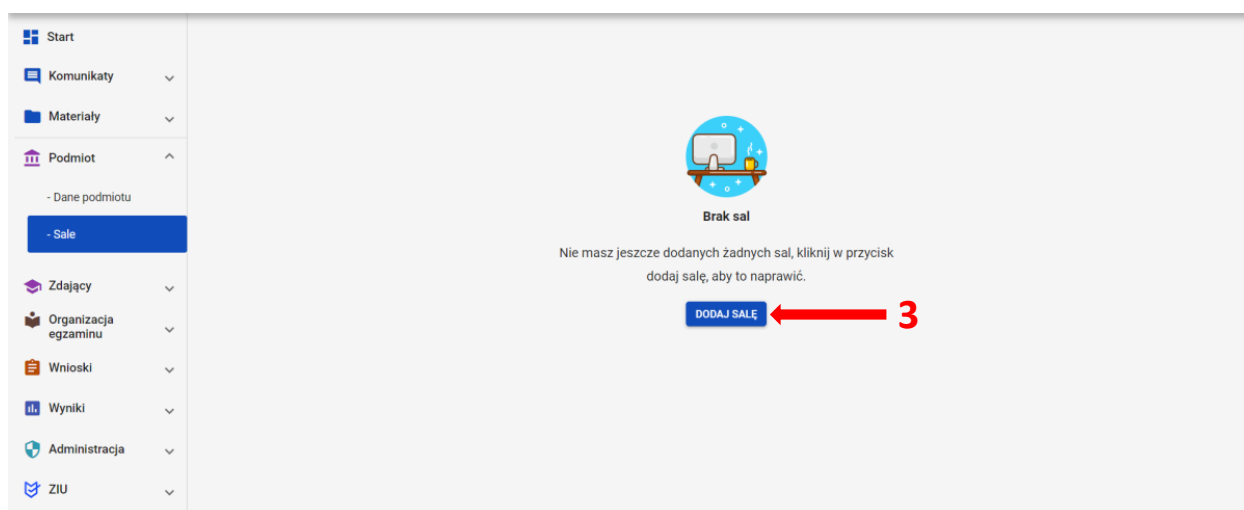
Start
Komunikaty
Materiały
Podmiot
- Dane podmiotu
- Sale
Zdający
Organizacja egzaminu
Wnioski
Wyniki
Administracja
ZIU

Brak sal

Nie masz jeszcze dodanych żadnych sal, kliknij w przycisk dodaj salę, aby to naprawić.

DODAJ SALĘ

3